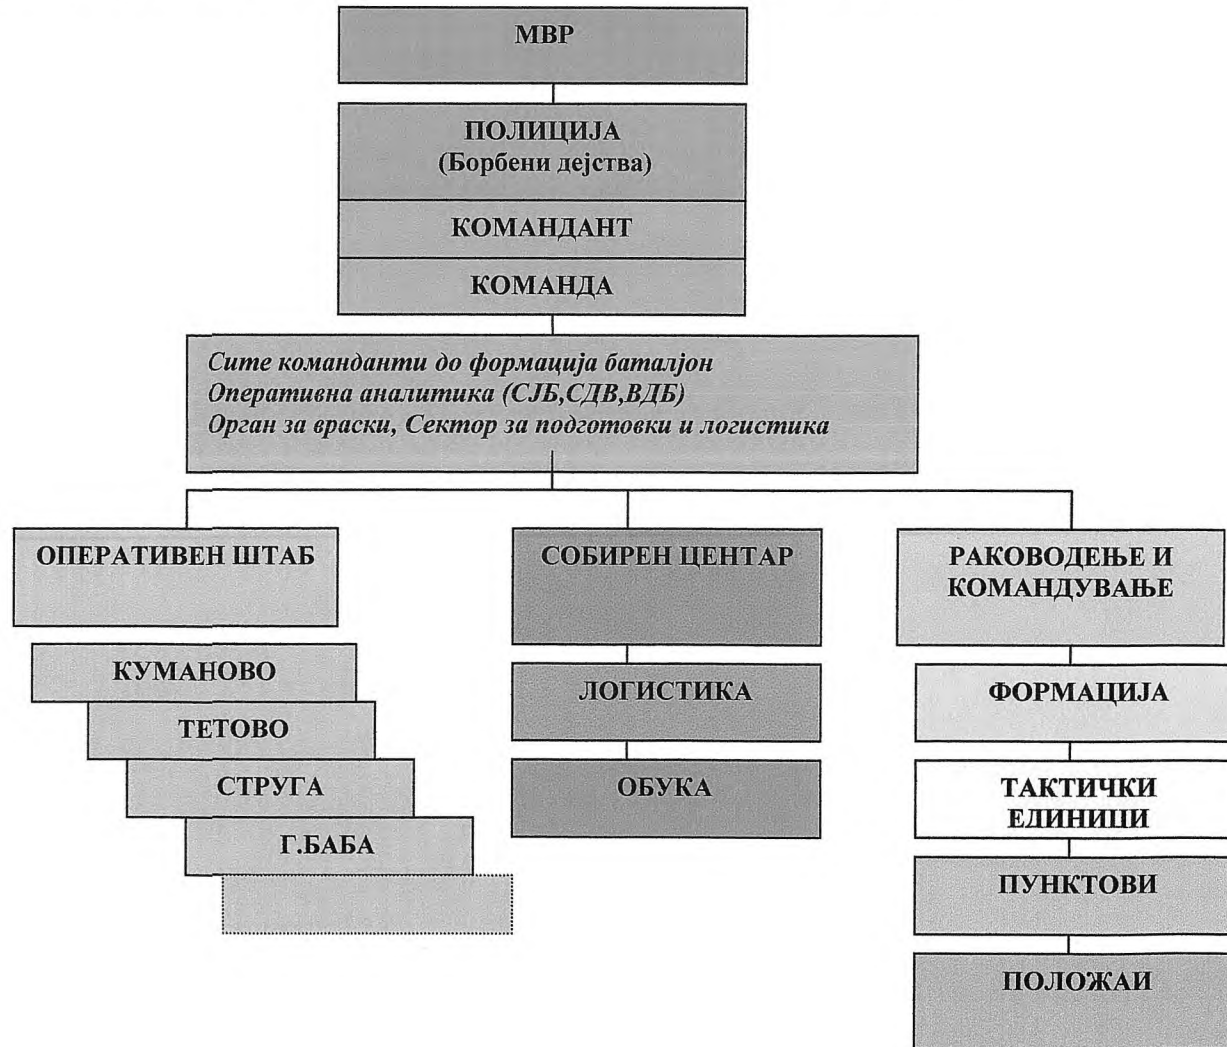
МВР

ПОЛИЦИЈА
(Борбени дејства)

КОМАНДАНТ

КОМАНДА

Сите команданти до формација баталјон
Оперативна аналитика (СЈБ,СДВ,ВДБ)
Орган за враски, Сектор за подготовки и логистика

ОПЕРАТИВЕН ШТАБ

КУМАНОВО

ТЕТОВО

СТРУГА

Г.БАБА

СОБИРЕН ЦЕНТАР

ЛОГИСТИКА

ОБУКА

РАКОВОДЕЊЕ И КОМАНДУВАЊЕ

ФОРМАЦИЈА

ТАКТИЧКИ ЕЛИНИЦИ

ПУНКТОВИ

ПОЛОЖАИ